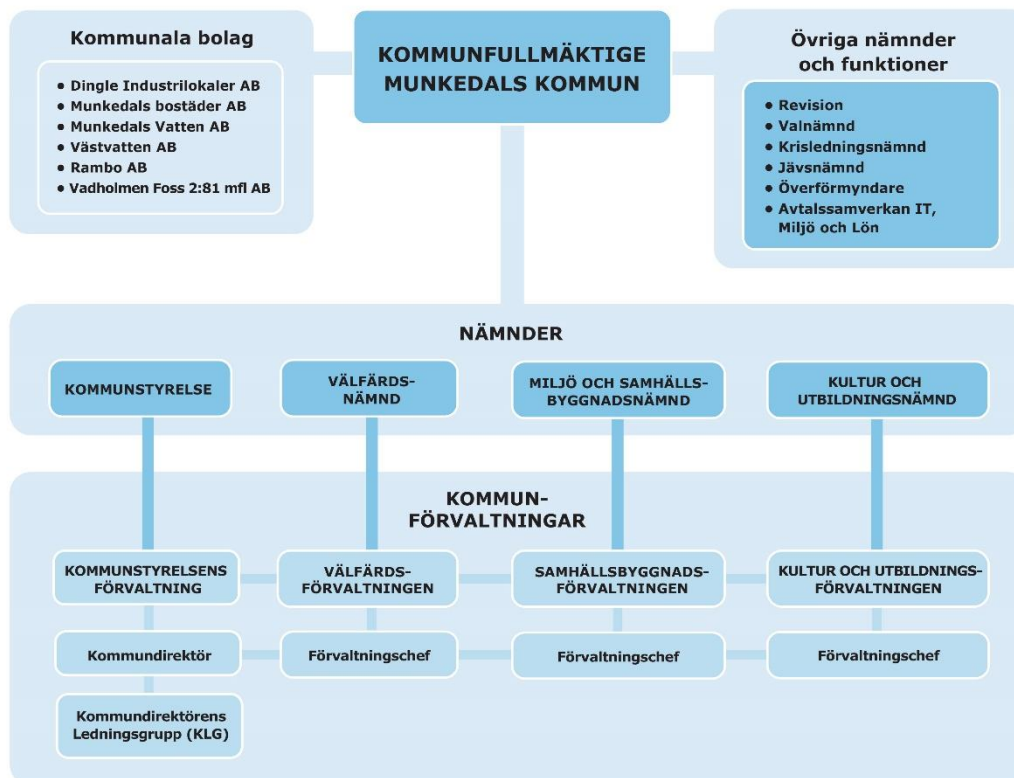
Kommunala bolag

- Dingle Industrilokaler AB
- Munkedals bostäder AB
- Munkedals Vatten AB
- Västvatten AB
- Rambo AB
- Vadholmen Foss 2:81 mfl AB

KOMMUNFULLMÄKTIGE MUNKEDALS KOMMUN

Övriga nämnder och funktioner

- Revision
- Valnämnd
- Krisledningsnämnd
- Jävsnämnd
- Överförmyndare
- Avtalssamverkan IT, Miljö och Lön

NÄMNDER

KOMMUNSTYRELSE

VÄLFÄRDSNÄMND

MILJÖ OCH SAMHÄLLSBYGGNADSNÄMND

KULTUR OCH UTBILDNINGSNÄMND

KOMMUNFÖRVALTNINGAR

KOMMUNSTYRELSENS FÖRVALTNING

VÄLFÄRDSFÖRVALTNINGEN

SAMHÄLLSBYGGNADSFÖRVALTNINGEN

KULTUR OCH UTBILDNINGSFÖRVALTNINGEN

Kommundirektör

Förvaltningschef

Förvaltningschef

Förvaltningschef

Kommundirektörens Ledningsgrupp (KLG)